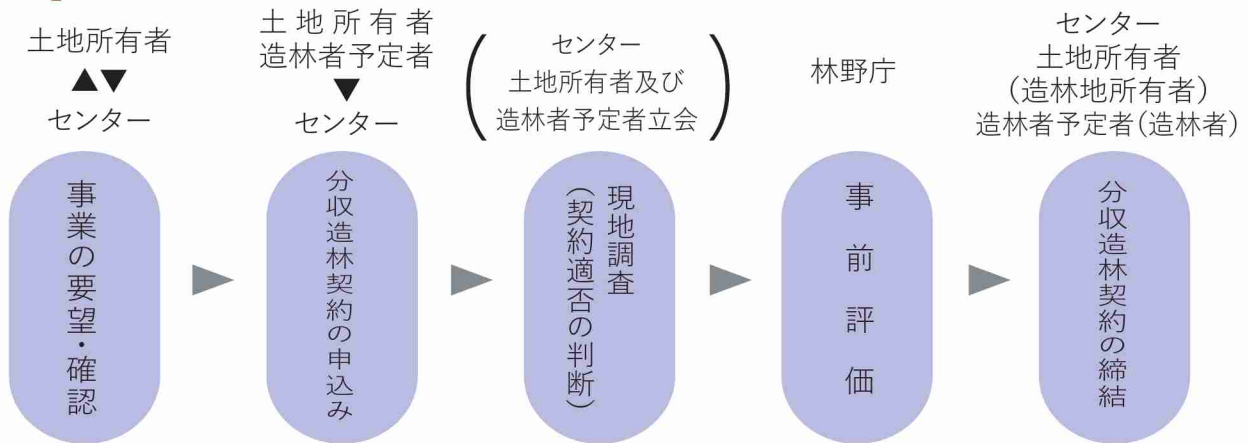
土地所有者
▲▼
センター

事業の要望・確認

►

土地所有者
造林者予定者
▼
センター

分収造林契約の申込み

►

( センター
土地所有者及び
造林者予定者立会 )

現地調査
(契約適否の判断)

►

林野庁

事前評価

►

センター
土地所有者
(造林地所有者)
造林者予定者(造林者)

分収造林契約の締結